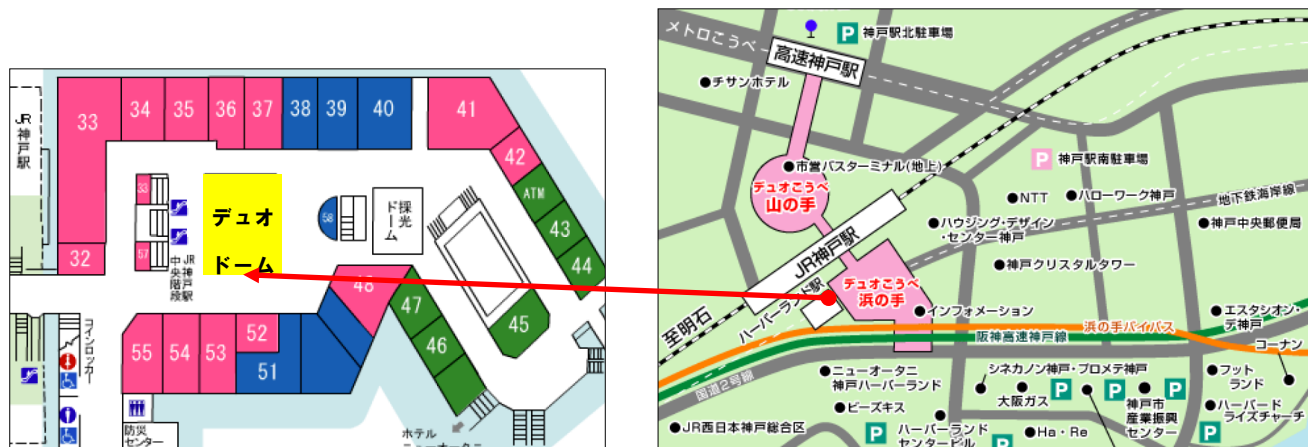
JR神戸駅

33 34 35 36 37 38 39 40 41 42

ATM 43 44

32

33 57

JR中央階段駅

デュオドーム

58

採光ドーム

48 47 45 46

55 54 53 52 51

コインロッカー

防災センター

ホテル

メトロこうべ

神戸駅北駐車場

高速神戸駅

チサンホテル

市営バスターミナル(地上)

デュオこうべ山の手

神戸駅南駐車場

NTT

ハローワーク神戸

地下鉄海岸線

ハウジング・デザイン・センター神戸

神戸中央郵便局

JR神戸駅

神戸クリスタルタワー

デュオこうべ浜の手

至明石

ハーバーランド駅

インフォメーション

エスタシオン・デ神戸

浜の手バイパス

阪神高速神戸線

コーナン

国道2号線

ニューオータニ神戸ハーバーランド

シネカノン神戸・プロメテ神戸

大阪ガス

神戸市産業振興センター

フットランド

ビーズキス

ハーバーランドライズチャーチ

JR西日本神戸総合区

ハーバーランドセンタービル

Ha・Re